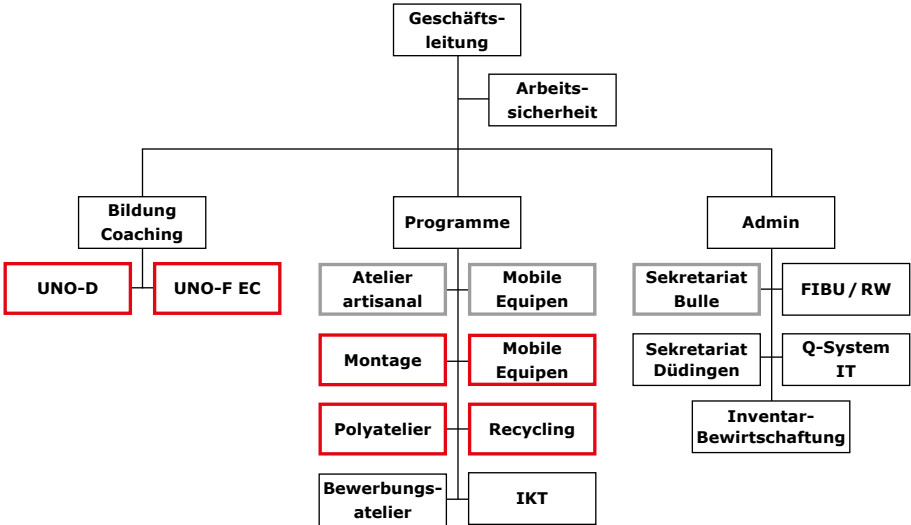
Geschäftsleitung

Arbeitssicherheit

Bildung Coaching

UNO-D

UNO-F EC

Programme

Atelier artisanal

Mobile Equipen

Montage

Mobile Equipen

Polyatelier

Recycling

Bewerbungsatelier

IKT

Admin

Sekretariat Bulle

FIBU / RW

Sekretariat Düdingen

Q-System IT

Inventar-Bewirtschaftung